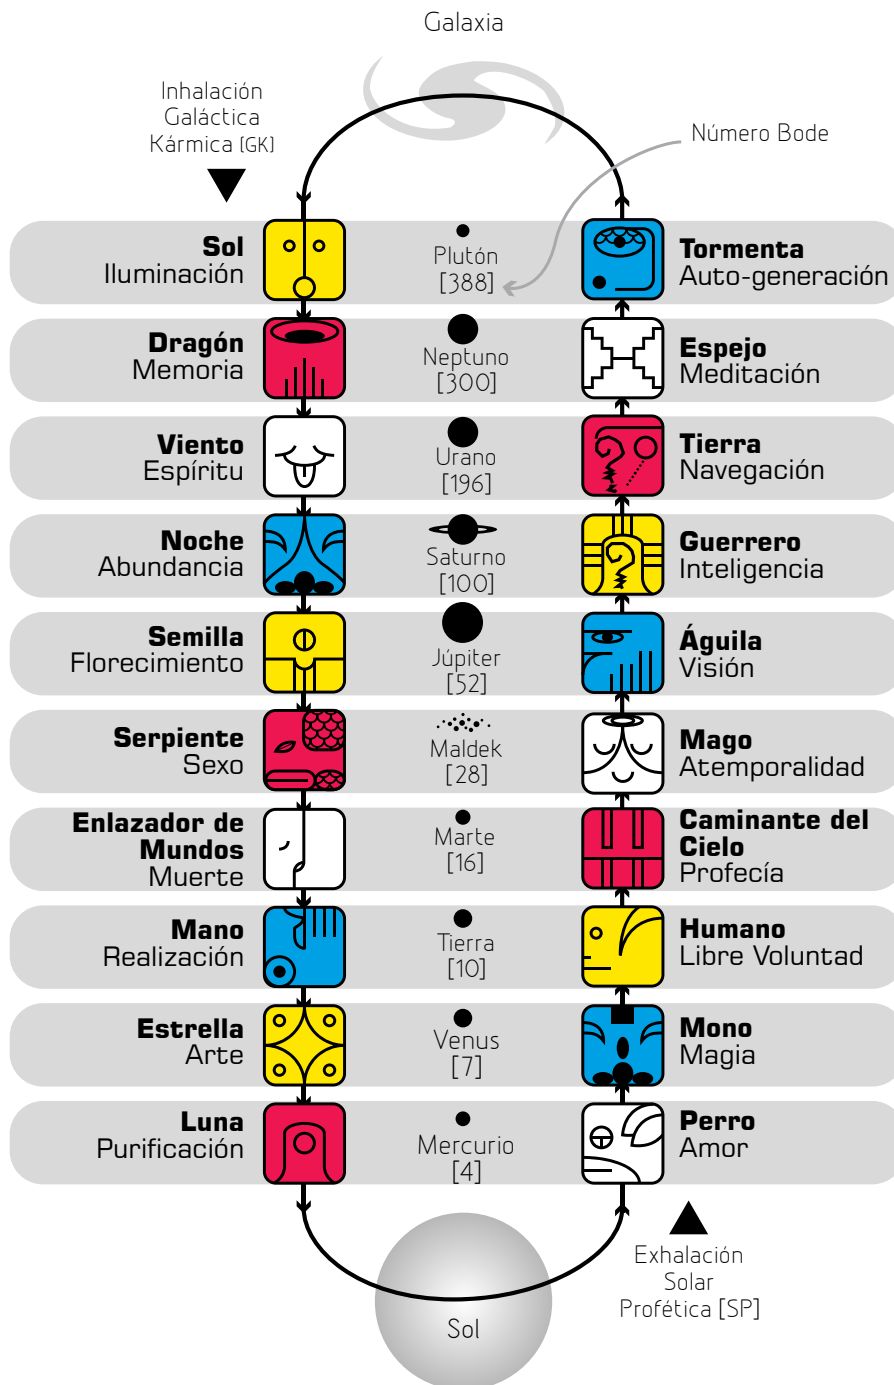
Galaxia

Inhalación Galáctica Kármica [GK]

Número Bode

**Sol**
Iluminación

Plutón
[388]

**Tormenta**
Auto-generación

**Dragón**
Memoria

Neptuno
[300]

**Espejo**
Meditación

**Viento**
Espíritu

Urano
[196]

**Tierra**
Navegación

**Noche**
Abundancia

Saturno
[100]

**Guerrero**
Inteligencia

**Semilla**
Florecimiento

Júpiter
[52]

**Águila**
Visión

**Serpiente**
Sexo

Maldek
[28]

**Mago**
Atemporalidad

**Enlazador de Mundos**
Muerte

Marte
[16]

**Caminante del Cielo**
Profecía

**Mano**
Realización

Tierra
[10]

**Humano**
Libre Voluntad

**Estrella**
Arte

Venus
[7]

**Mono**
Magia

**Luna**
Purificación

Mercurio
[4]

**Perro**
Amor

Exhalación Solar Profética [SP]

Sol